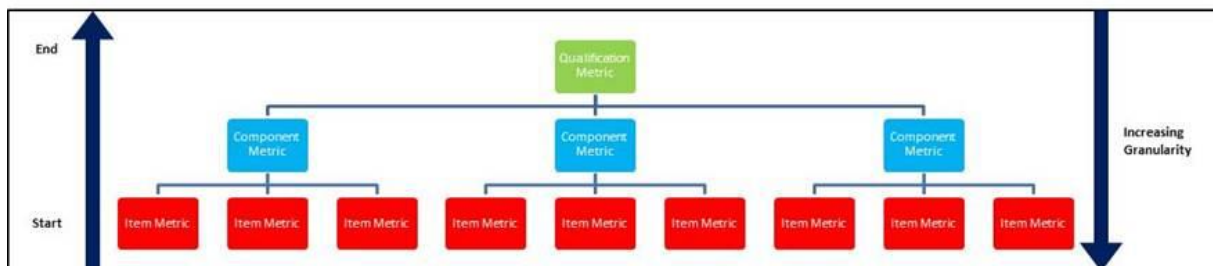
End

Qualification Metric

Component Metric

Component Metric

Component Metric

Increasing Granularity

Start

Item Metric

Item Metric

Item Metric

Item Metric

Item Metric

Item Metric

Item Metric

Item Metric

Item Metric